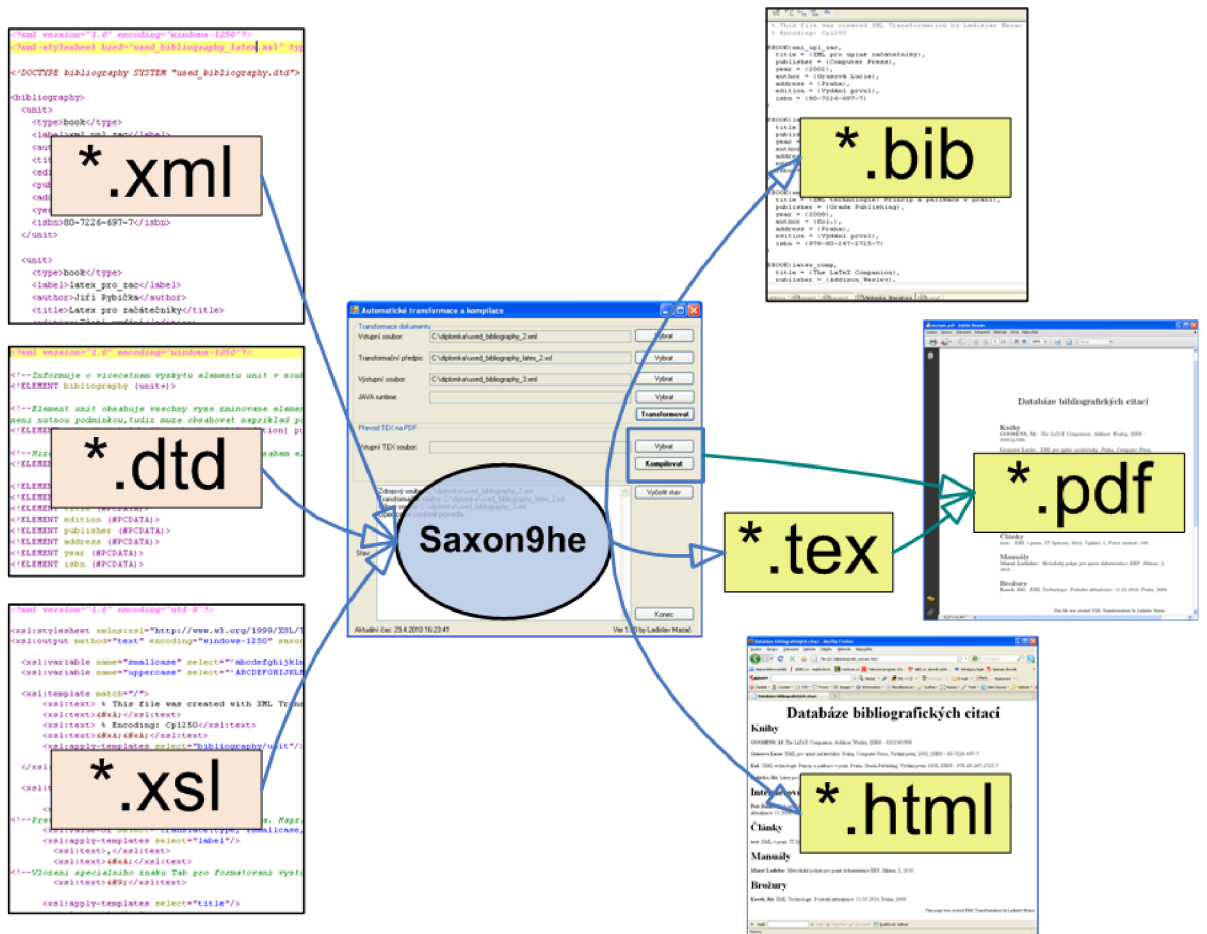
<?xml version="1.0" encoding="windows-1250"?>
<?xml-stylesheet href="used_bibliography_latex.xsl" typ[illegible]

<!DOCTYPE bibliography SYSTEM "used_bibliography.dtd">

<bibliography>
<unit>
<type>book</type>
<label>xml_zac</label>
<isbn>80-7226-697-7</isbn>
</unit>

<unit>
<type>book</type>
<label>latex_pro_zac</label>
<author>Jiří Rybička</author>
<title>Latex pro začátečníky</title>

*.xml

<?xml version="1.0" encoding="windows-1250"?>
<!--Informuje o vicecetnem vyskytu elementu unit v soub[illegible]
<!ELEMENT bibliography (unit+)>

<!--Element unit obsahuje vsechny vyse zminovane elemen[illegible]
<!ELEMENT edition (#PCDATA)>
<!ELEMENT publisher (#PCDATA)>
<!ELEMENT address (#PCDATA)>
<!ELEMENT year (#PCDATA)>
<!ELEMENT isbn (#PCDATA)>

*.dtd

<?xml version="1.0" encoding="utf-8"?>
<xsl:stylesheet xmlns:xsl="http://www.w3.org/1999/XSL/T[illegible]
<xsl:output method="text" encoding="windows-1250" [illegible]
<xsl:variable name="smallcase" select="'abcdefghijkl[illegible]
<xsl:variable name="uppercase" select="'ABCDEFGHIJKL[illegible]
<xsl:template match="/">
<xsl:text> % This file was created with XML Trans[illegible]
<xsl:text>&#xA;</xsl:text>
<xsl:text> % Encoding: Cp1250</xsl:text>
<xsl:text>&#xA;&#xA;</xsl:text>
<xsl:apply-templates select="bibliography/unit"/>
<xsl:apply-templates select="label"/>
<xsl:text>,</xsl:text>
<xsl:text>&#xA;</xsl:text>
<!--Vlozeni specialniho znaku Tab pro formatovani vystu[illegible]
<xsl:text>&#9;</xsl:text>
<xsl:apply-templates select="title"/>

*.xsl

% This file was created XML Transformation by Ladislav Mazač
% Encoding: Cp1250

@BOOK{xml_upl_zac,
title = {XML pro úplné začátečníky},
publisher = {Computer Press},
year = {2002},
author = {Gruntová Lucie},
address = {Praha},
edition = {Vydání první},
isbn = {80-7226-697-7}
}

title = {XML technologie: Princip a paliknce v praxi},
publisher = {Grada Publishing},
year = {2008},
author = {Kol.},
address = {Praha},
edition = {Vydání první},
isbn = {978-80-247-2725-7}
}

@BOOK{latex_comp,
title = {The LaTeX Companion},
publisher = {Addison Wesley},

*.bib

Automatické transformace a kompilace
Transformace dokumentu
Vstupní soubor: C:\diplomka\used_bibliography_2.xml Vybrat
Transformační předpis: C:\diplomka\used_bibliography_latex_2.xsl Vybrat
Výstupní soubor: C:\diplomka\used_bibliography_3.xml Vybrat
JAVA runtime: Vybrat
Transformovat
Převod TEX na PDF
Vstupní TEX soubor: Vybrat
Kompilovat
Vyčistit stav
Stav:
Konec
Aktuální čas: 29.4.2010 16:23:41 Ver 1.0 by Ladislav Mazač

Saxon9he

*.tex

Databáze bibliografických citací
Knihy
Články
Manuály
Brožury
The file was created XML Transformation by Ladislav Mazac

*.pdf

Databáze bibliografických citací
Knihy
GOOSSENS, M. The LaTeX Companion. Addison Wesley, ISBN - 0201362998
Články
Manuály
Mazač Ladislav: Metodický pokyn pro psaní dokumentace IBP. Jihlava, 3, 2010
Brožury
This page was created XML Transformation by Ladislav Mazac

*.html